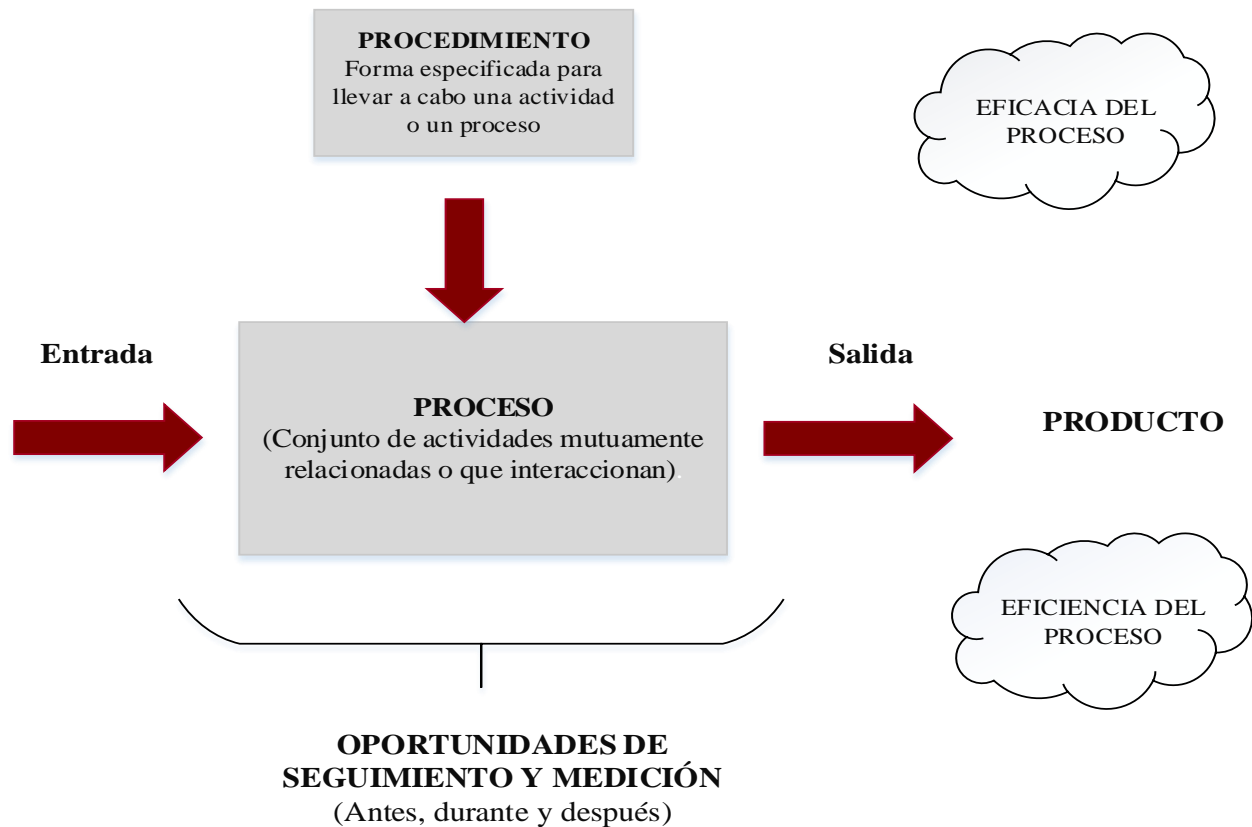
PROCEDIMIENTO
Forma especificada para llevar a cabo una actividad o un proceso

EFICACIA DEL PROCESO

Entrada

PROCESO
(Conjunto de actividades mutuamente relacionadas o que interaccionan).

Salida

PRODUCTO

EFICIENCIA DEL PROCESO

OPORTUNIDADES DE SEGUIMIENTO Y MEDICIÓN
(Antes, durante y después)